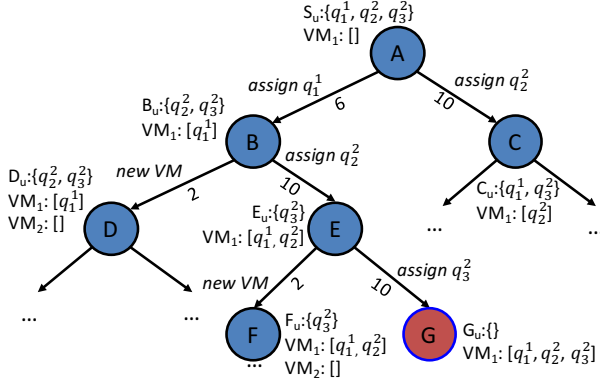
S$_u$:{$q_1^1$, $q_2^2$, $q_3^2$}
VM$_1$: []

A

assign $q_1^1$

6

assign $q_2^2$

10

B$_u$:{$q_2^2$, $q_3^2$}
VM$_1$: [$q_1^1$]

B

C

new VM

2

assign $q_2^2$

10

D$_u$:{$q_2^2$, $q_3^2$}
VM$_1$: [$q_1^1$]
VM$_2$: []

D

E$_u$:{$q_3^2$}
VM$_1$: [$q_1^1$, $q_2^2$]

E

C$_u$:{$q_1^1$, $q_3^2$}
VM$_1$: [$q_2^2$]

...

..

new VM

2

assign $q_3^2$

10

...

...

F

F$_u$:{$q_3^2$}
VM$_1$: [$q_1^1$, $q_2^2$]
VM$_2$: []

...

G

G$_u$:{}
VM$_1$: [$q_1^1$, $q_2^2$, $q_3^2$]